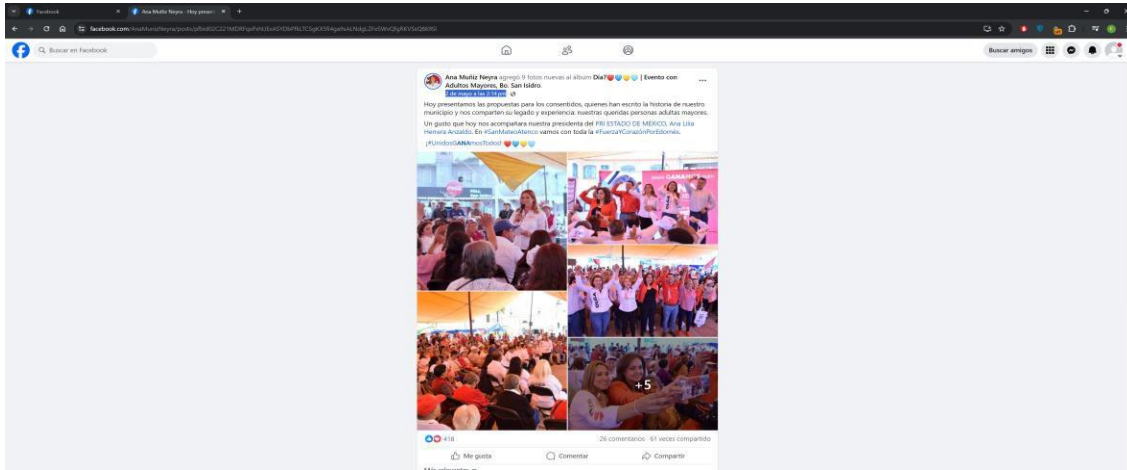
Facebook
Ana Muñiz Neyra - Hoy presen
facebook.com/AnaMuñizNeyra/posts/pfbid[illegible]
Buscar en Facebook
Buscar amigos

Ana Muñiz Neyra agregó 9 fotos nuevas al álbum Día? | Evento con Adultos Mayores, Bo. San Isidro.
2 de mayo a las 3:14 pm ·

Hoy presentamos las propuestas para los consentidos, quienes han escrito la historia de nuestro municipio y nos comparten su legado y experiencia: nuestras queridas personas adultas mayores.

Un gusto que hoy nos acompañara nuestra presidenta del PRI ESTADO DE MEXICO, Ana Lilia Herrera Anzaldo. En #SanMateoAtenco vamos con toda la #FuerzaYCorazónPorEdomex.

¡#UnidosGANAmosTodos!

+5

418
26 comentarios · 61 veces compartido
Me gusta
Comentar
Compartir